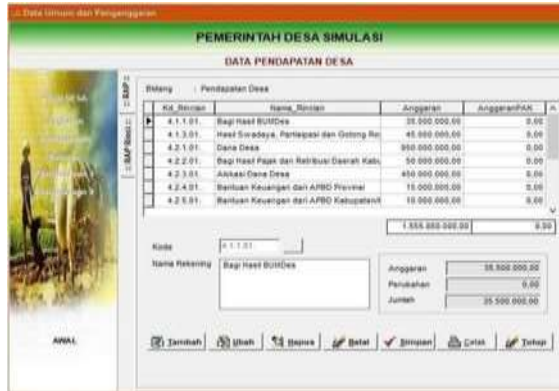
Data Umum dan Penganggaran

PEMERINTAH DESA SIMULASI

DATA PENDAPATAN DESA

BAP

BAP Rinci

Bidang : Pendapatan Desa

| Kd_Rincian | Nama_Rincian | Anggaran | AnggaranPAK |
|---|---|---|---|
| 4.1.1.01. | Bagi Hasil BUMDes | 35.000.000,00 | 0,00 |
| 4.1.3.01. | Hasil Swadaya, Partisipasi dan Gotong Ro | 45.000.000,00 | 0,00 |
| 4.2.1.01. | Dana Desa | 950.000.000,00 | 0,00 |
| 4.2.2.01. | Bagi Hasil Pajak dan Retribusi Daerah Kabu | 50.000.000,00 | 0,00 |
| 4.2.3.01. | Alokasi Dana Desa | 450.000.000,00 | 0,00 |
| 4.2.4.01. | Bantuan Keuangan dari APBD Provinsi | 15.000.000,00 | 0,00 |
| 4.2.5.01. | Bantuan Keuangan dari APBD Kabupaten/ | 10.000.000,00 | 0,00 |

1.555.000.000,00 0,00

Kode 4.1.1.01.

Nama Rekening Bagi Hasil BUMDes

Anggaran 35.500.000,00

Perubahan 0,00

Jumlah 35.500.000,00

AWAL

Tambah Ubah Hapus Batal Simpan Cetak Tutup